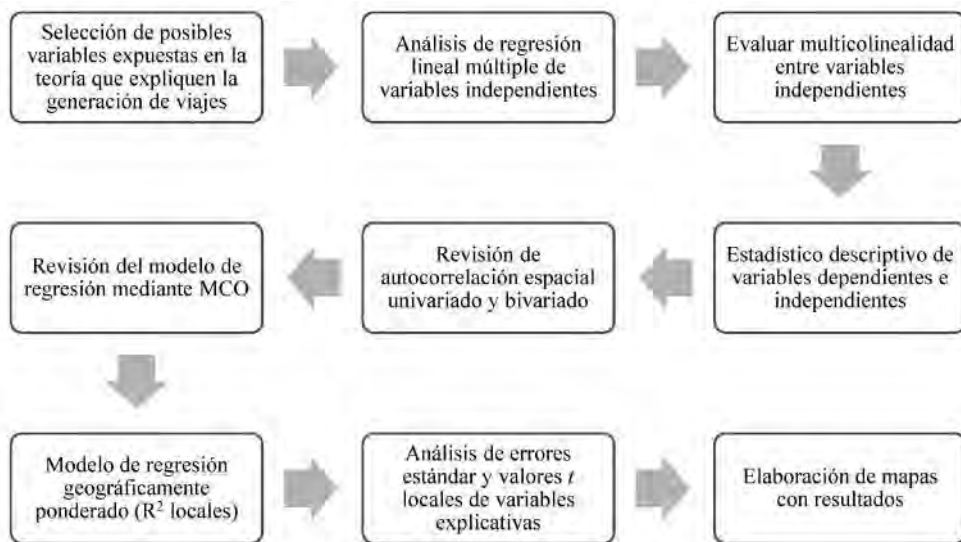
Selección de posibles variables expuestas en la teoría que expliquen la generación de viajes

Análisis de regresión lineal múltiple de variables independientes

Evaluar multicolinealidad entre variables independientes

Estadístico descriptivo de variables dependientes e independientes

Revisión de autocorrelación espacial univariado y bivariado

Revisión del modelo de regresión mediante MCO

Modelo de regresión geográficamente ponderado ($R^2$ locales)

Análisis de errores estándar y valores $t$ locales de variables explicativas

Elaboración de mapas con resultados